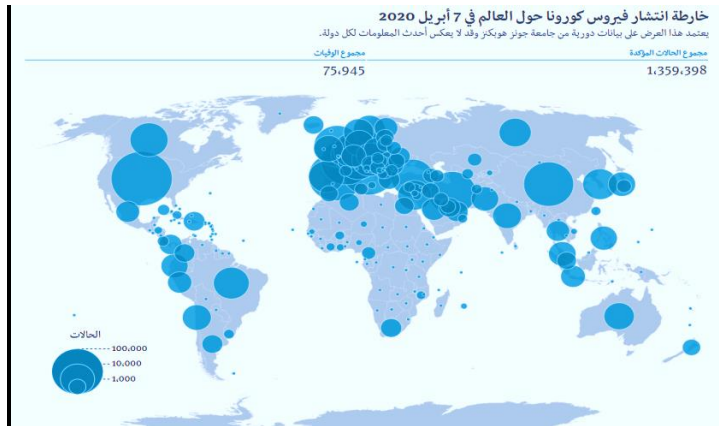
خارطة انتشار فيروس كورونا حول العالم في 7 أبريل 2020
يعتمد هذا العرض على بيانات دورية من جامعة جونز هوبكنز وقد لا يعكس أحدث المعلومات لكل دولة.

مجموع الحالات المؤكدة
1،359،398

مجموع الوفيات
75،945

الحالات
100،000
10،000
1،000